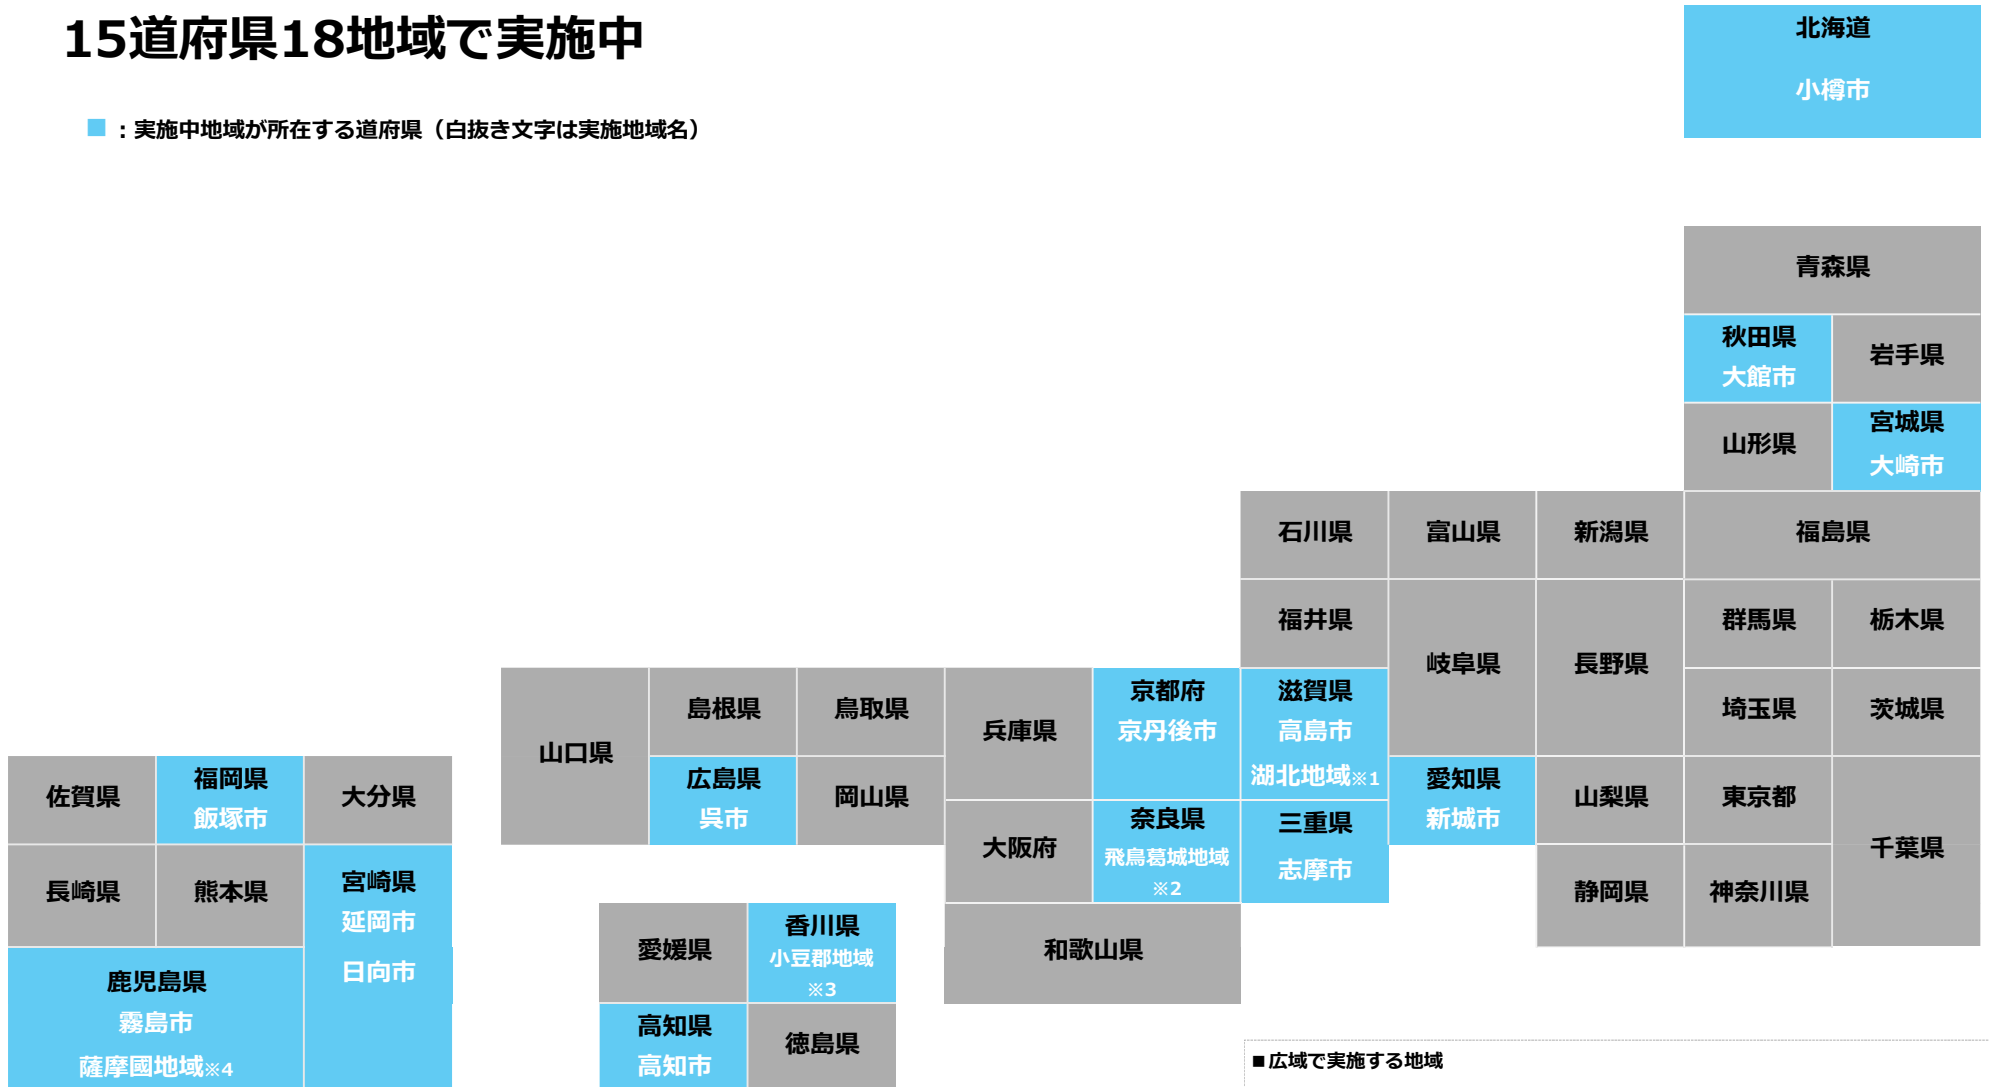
15道府県18地域で実施中

■：実施中地域が所在する道府県（白抜き文字は実施地域名）

北海道
小樽市

青森県

秋田県
大館市

岩手県

山形県

宮城県
大崎市

石川県

富山県

新潟県

福島県

福井県

岐阜県

長野県

群馬県

栃木県

山口県

島根県

鳥取県

兵庫県

京都府
京丹後市

滋賀県
高島市
湖北地域※1

埼玉県

茨城県

佐賀県

福岡県
飯塚市

大分県

広島県
呉市

岡山県

愛知県
新城市

山梨県

東京都

千葉県

大阪府

奈良県
飛鳥葛城地域
※2

三重県
志摩市

長崎県

熊本県

宮崎県
延岡市
日向市

静岡県

神奈川県

愛媛県

香川県
小豆郡地域
※3

和歌山県

鹿児島県
霧島市
薩摩國地域※4

高知県
高知市

徳島県

■広域で実施する地域